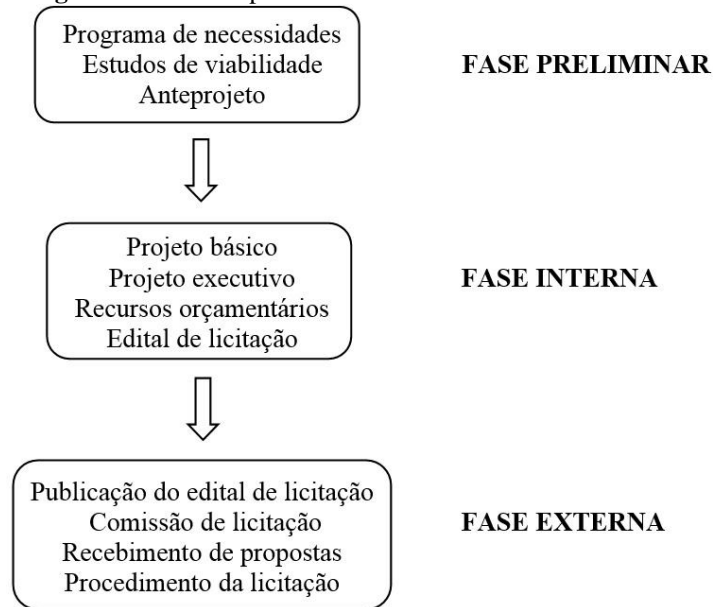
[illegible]

Programa de necessidades
Estudos de viabilidade
Anteprojeto

FASE PRELIMINAR

Projeto básico
Projeto executivo
Recursos orçamentários
Edital de licitação

FASE INTERNA

Publicação do edital de licitação
Comissão de licitação
Recebimento de propostas
Procedimento da licitação

FASE EXTERNA